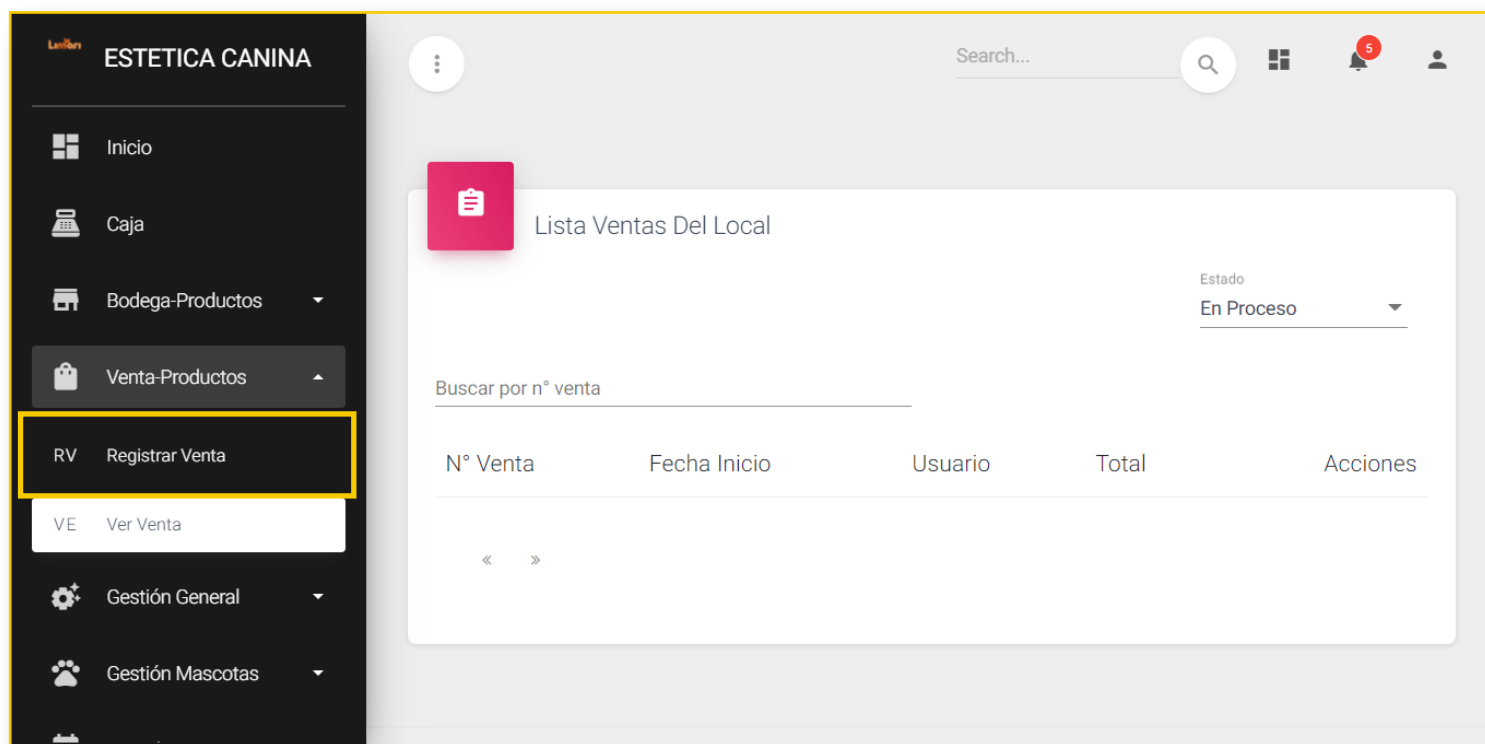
ESTETICA CANINA

Inicio

Caja

Bodega-Productos

Venta-Productos

RV Registrar Venta

VE Ver Venta

Gestión General

Gestión Mascotas

Search...

5

Lista Ventas Del Local

Estado
En Proceso

Buscar por n° venta

| N° Venta | Fecha Inicio | Usuario | Total | Acciones |
|---|---|---|---|---|

« »